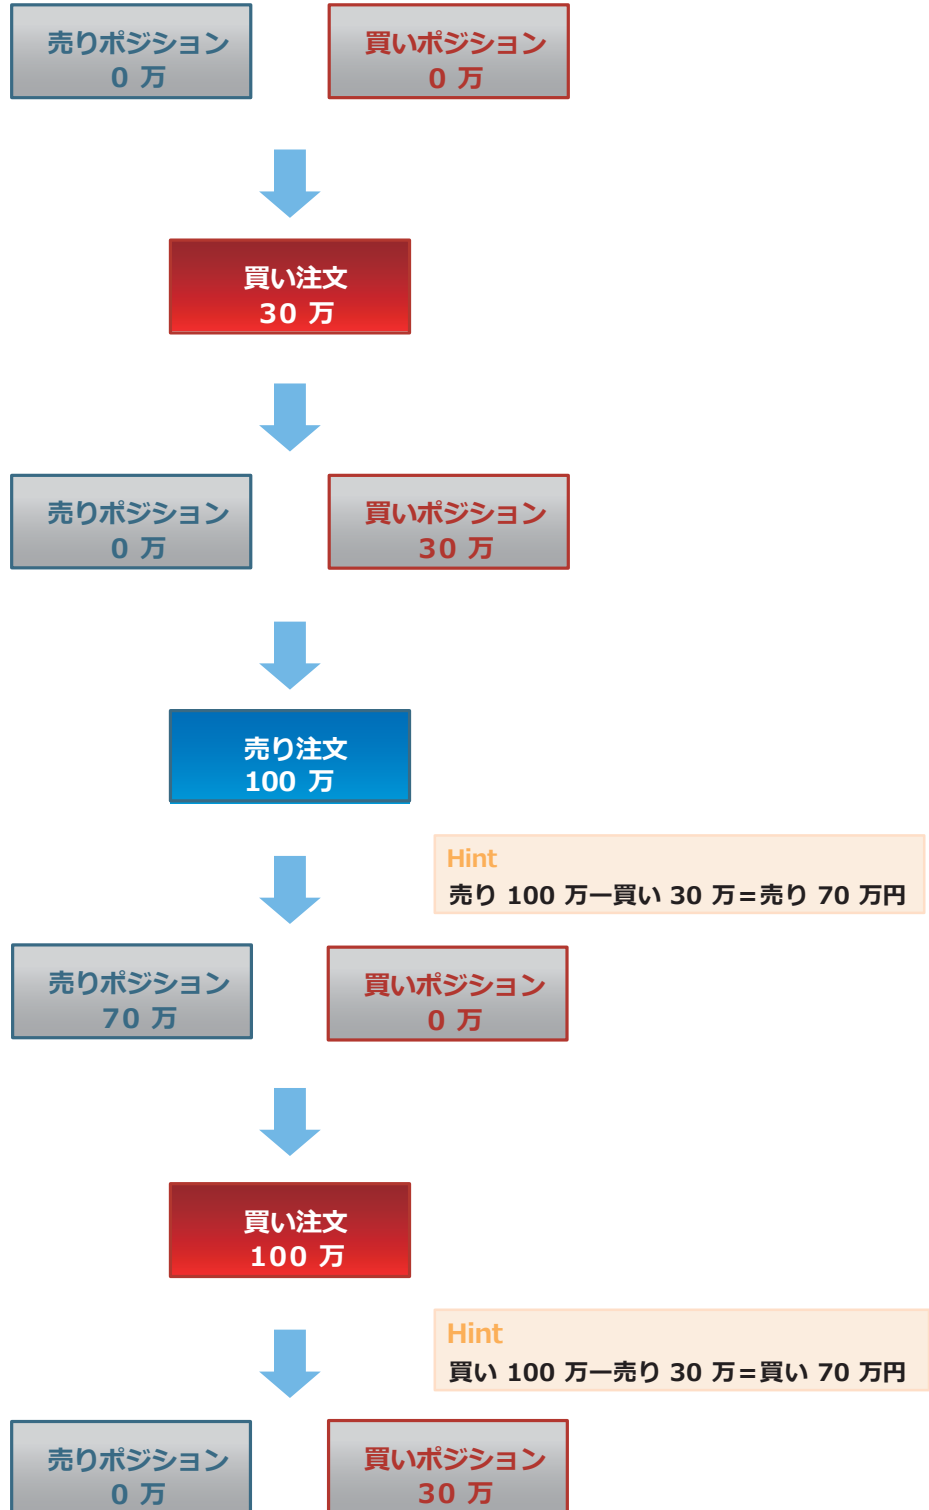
売りポジション
0 万

買いポジション
0 万

買い注文
30 万

売りポジション
0 万

買いポジション
30 万

売り注文
100 万

Hint
売り 100 万ー買い 30 万＝売り 70 万円

売りポジション
70 万

買いポジション
0 万

買い注文
100 万

Hint
買い 100 万ー売り 30 万＝買い 70 万円

売りポジション
0 万

買いポジション
30 万